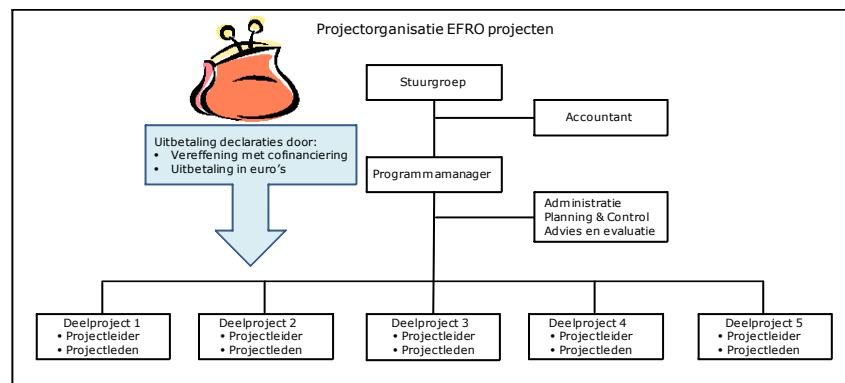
Projectorganisatie EFRO projecten

Uitbetaling declaraties door:
• Vereffening met cofinanciering
• Uitbetaling in euro's

Stuurgroep

Accountant

Programmamanager

Administratie
Planning & Control
Advies en evaluatie

Deelproject 1
• Projectleider
• Projectleden

Deelproject 2
• Projectleider
• Projectleden

Deelproject 3
• Projectleider
• Projectleden

Deelproject 4
• Projectleider
• Projectleden

Deelproject 5
• Projectleider
• Projectleden